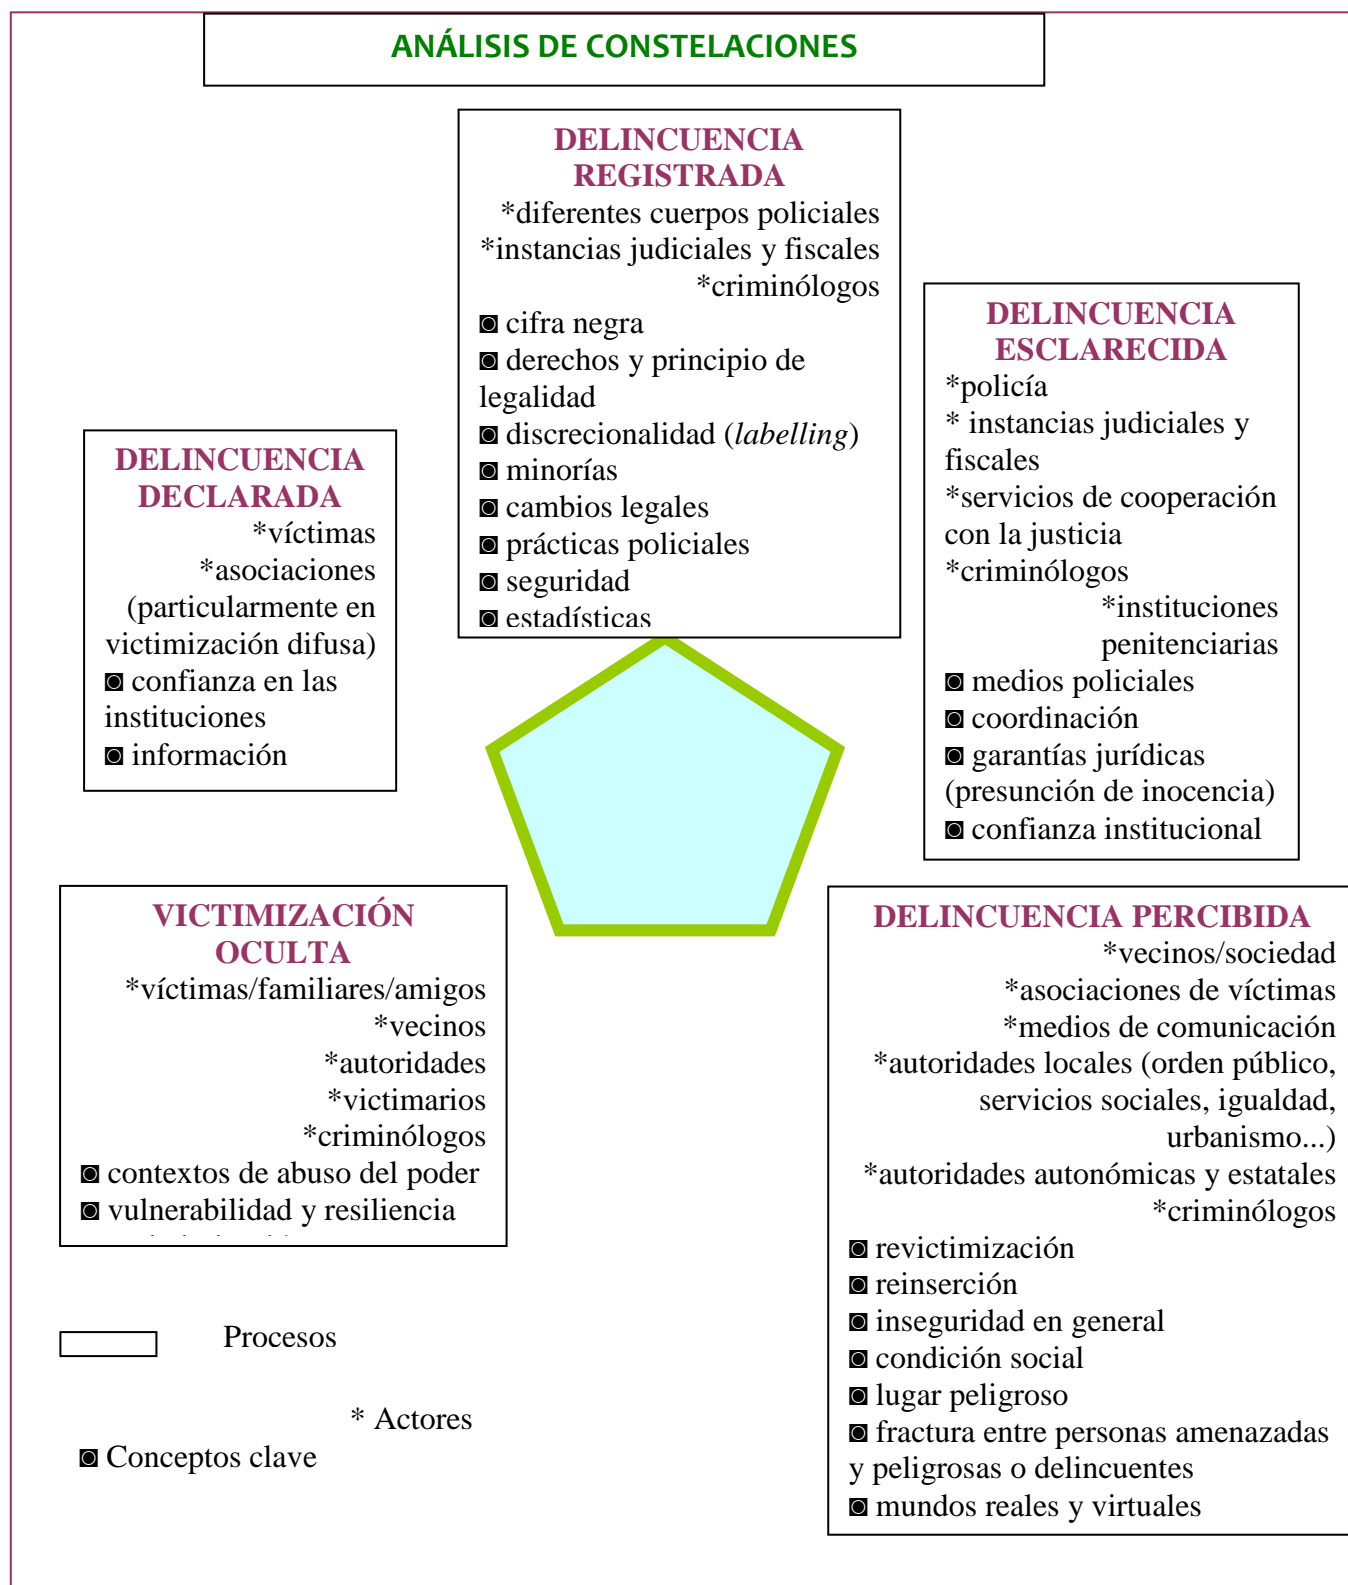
ANÁLISIS DE CONSTELACIONES

DELINCUENCIA REGISTRADA
*diferentes cuerpos policiales
*instancias judiciales y fiscales
*criminólogos
◙ cifra negra
◙ derechos y principio de legalidad
◙ discrecionalidad (*labelling*)
◙ minorías
◙ cambios legales
◙ prácticas policiales
◙ seguridad
◙ estadísticas

DELINCUENCIA ESCLARECIDA
*policía
* instancias judiciales y fiscales
*servicios de cooperación con la justicia
*criminólogos
*instituciones penitenciarias
◙ medios policiales
◙ coordinación
◙ garantías jurídicas (presunción de inocencia)
◙ confianza institucional

DELINCUENCIA DECLARADA
*víctimas
*asociaciones (particularmente en victimización difusa)
◙ confianza en las instituciones
◙ información

VICTIMIZACIÓN OCULTA
*víctimas/familiares/amigos
*vecinos
*autoridades
*victimarios
*criminólogos
◙ contextos de abuso del poder
◙ vulnerabilidad y resiliencia
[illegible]

DELINCUENCIA PERCIBIDA
*vecinos/sociedad
*asociaciones de víctimas
*medios de comunicación
*autoridades locales (orden público, servicios sociales, igualdad, urbanismo...)
*autoridades autonómicas y estatales
*criminólogos
◙ revictimización
◙ reinserción
◙ inseguridad en general
◙ condición social
◙ lugar peligroso
◙ fractura entre personas amenazadas y peligrosas o delincuentes
◙ mundos reales y virtuales

Procesos

* Actores

◙ Conceptos clave